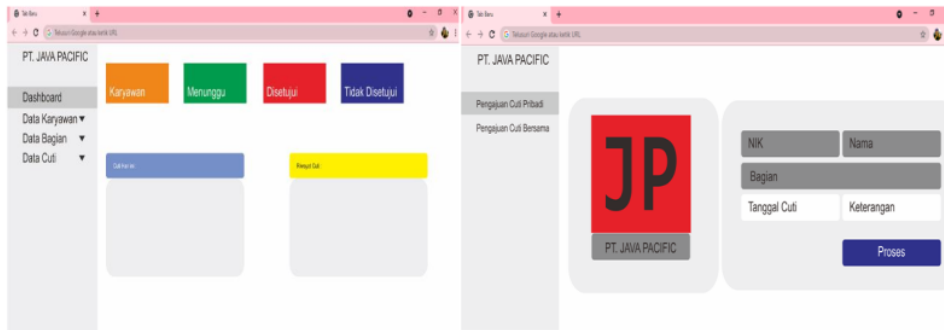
Tab Baru ×
Telusuri Google atau ketik URL

PT. JAVA PACIFIC

Dashboard
Data Karyawan ▾
Data Bagian ▾
Data Cuti ▾

Karyawan
Menunggu
Disetujui
Tidak Disetujui

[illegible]
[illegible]

Tab Baru ×
Telusuri Google atau ketik URL

PT. JAVA PACIFIC

Pengajuan Cuti Pribadi
Pengajuan Cuti Bersama

JP
PT. JAVA PACIFIC

NIK
Nama
Bagian
Tanggal Cuti
Keterangan
Proses